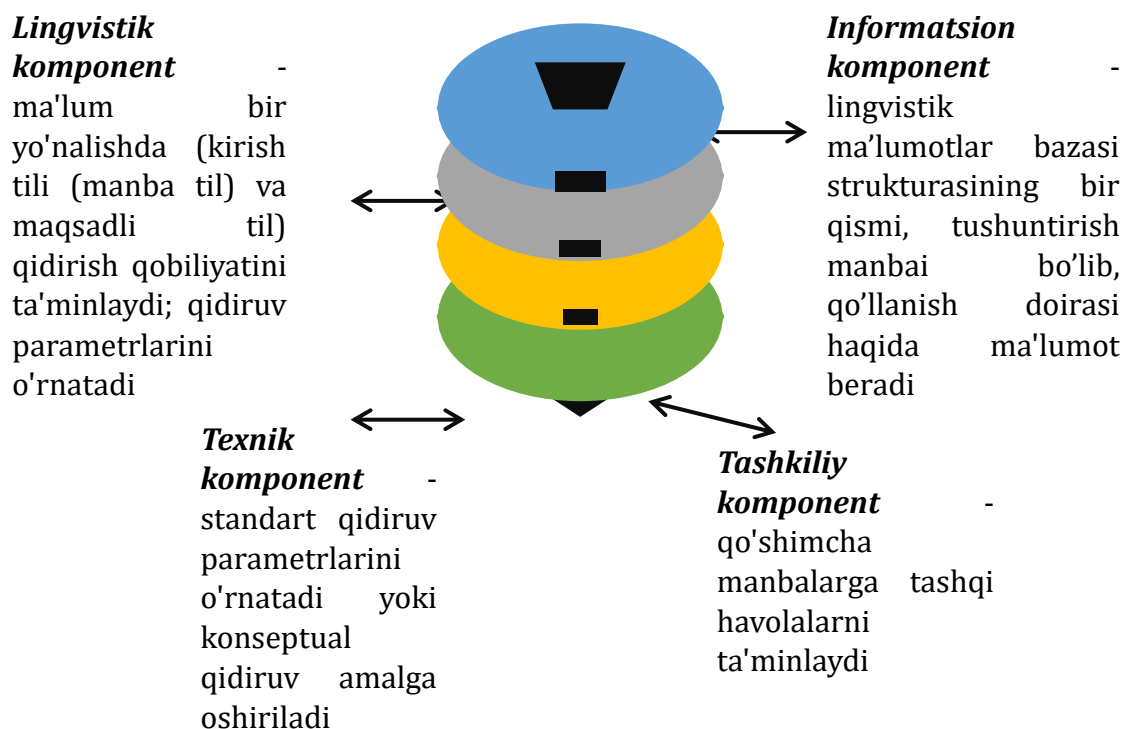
**Lingvistik komponent** - ma'lum bir yo'nalishda (kirish tili (manba til) va maqsadli til) qidirish qobiliyatini ta'minlaydi; qidiruv parametrlarini o'rnatadi

**Informatsion komponent** - lingvistik ma’lumotlar bazasi strukturasining bir qismi, tushuntirish manbai bo’lib, qo’llanish doirasi haqida ma'lumot beradi

**Texnik komponent** - standart qidiruv parametrlarini o'rnatadi yoki konseptual qidiruv amalga oshiriladi

**Tashkiliy komponent** - qo'shimcha manbalarga tashqi havolalarni ta'minlaydi